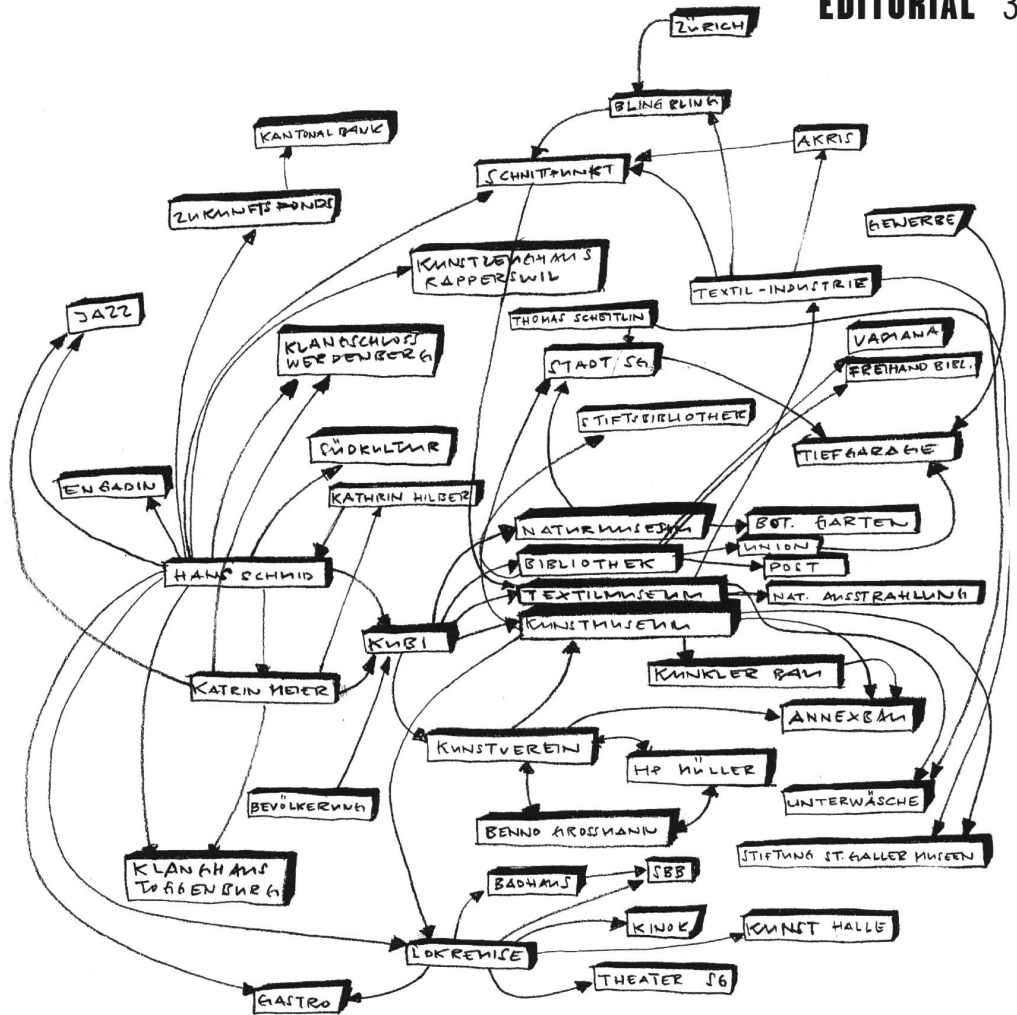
EDITORIAL 3

ZÜRICH

BLING BLING

KANTONAL BANK

AKRIS

SCHNITTPUNKT

ZUKUNFTSFONDS

GEWERBE

KUNSTZEUGHAUS RAPPERSWIL

TEXTIL-INDUSTRIE

JAZZ

THOMAS SCHEITLIN

KLANGSCHLOSS WERDENBERG

VADIANA

FREIHAND BIBL.

STADT SG

STIFTSBIBLIOTHEK

TIEFGARAGE

SÜDKULTUR

ENGADIN

KATHRIN HILBER

NATURMUSEUM

BOT. GARTEN

UNION

BIBLIOTHEK

POST

HANS SCHMID

TEXTILMUSEUM

NAT. AUSSTRAHLUNG

KUBI

KUNSTMUSEUM

KUNKLER BAU

KATRIN MEIER

ANNEXBAU

KUNSTVEREIN

HP MÜLLER

BEVÖLKERUNG

UNTERWÄSCHE

BENNO GROSSMANN

STIFTUNG ST. GALLER MUSEEN

KLANGHAUS TOGGENBURG

BADHAUS

SBB

KINOK

KUNST HALLE

LOKREMISE

THEATER SG

GASTRO